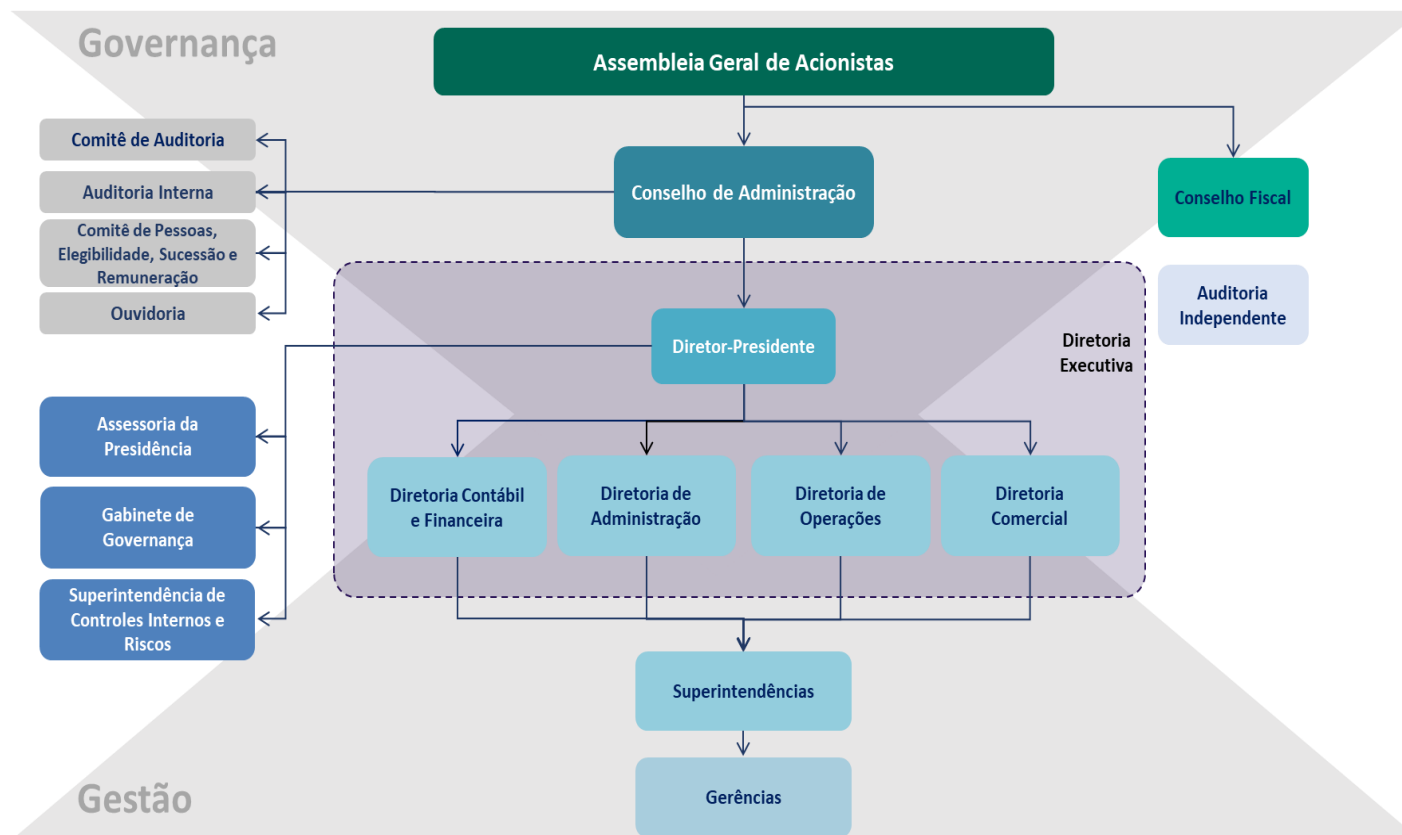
Governança

Assembleia Geral de Acionistas

Comitê de Auditoria

Auditoria Interna

Comitê de Pessoas, Elegibilidade, Sucessão e Remuneração

Ouvidoria

Conselho de Administração

Conselho Fiscal

Auditoria Independente

Diretor-Presidente

Diretoria Executiva

Assessoria da Presidência

Gabinete de Governança

Superintendência de Controles Internos e Riscos

Diretoria Contábil e Financeira

Diretoria de Administração

Diretoria de Operações

Diretoria Comercial

Superintendências

Gerências

Gestão